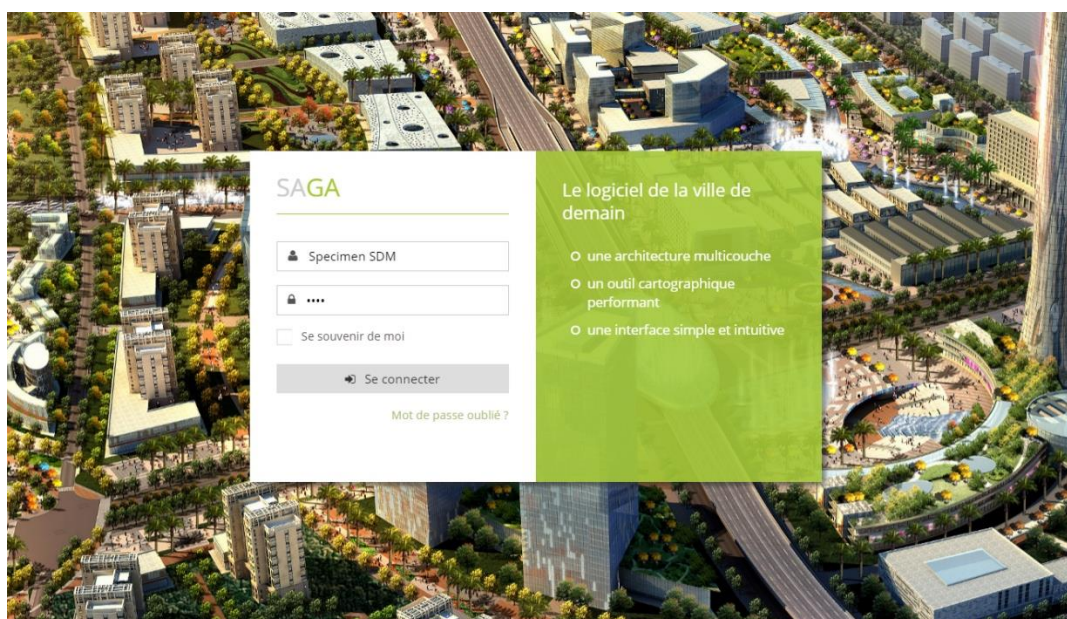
SAGA

Specimen SDM

••••

Se souvenir de moi

Se connecter

Mot de passe oublié ?

Le logiciel de la ville de demain

une architecture multicouche

un outil cartographique performant

une interface simple et intuitive